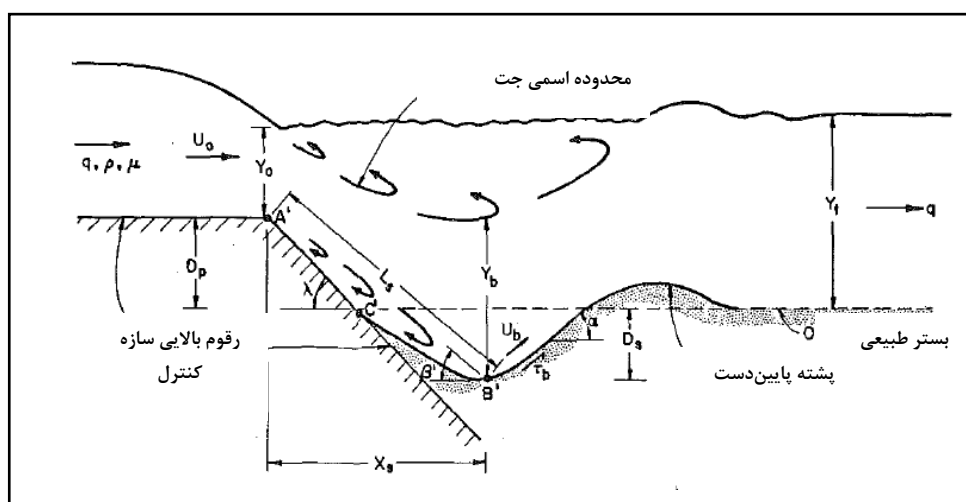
محدوده اسمی جت

$q, \rho, \mu$

$U_0$

$Y_0$

A'

$D_p$

$L_s$

$\lambda$

C'

$Y_b$

$U_b$

$\alpha$

$D_s$

$\tau_b$

$\beta'$

B'

$Y_t$

q

O

$X_s$

رقوم بالایی سازه کنترل

پشته پایین‌دست

بستر طبیعی